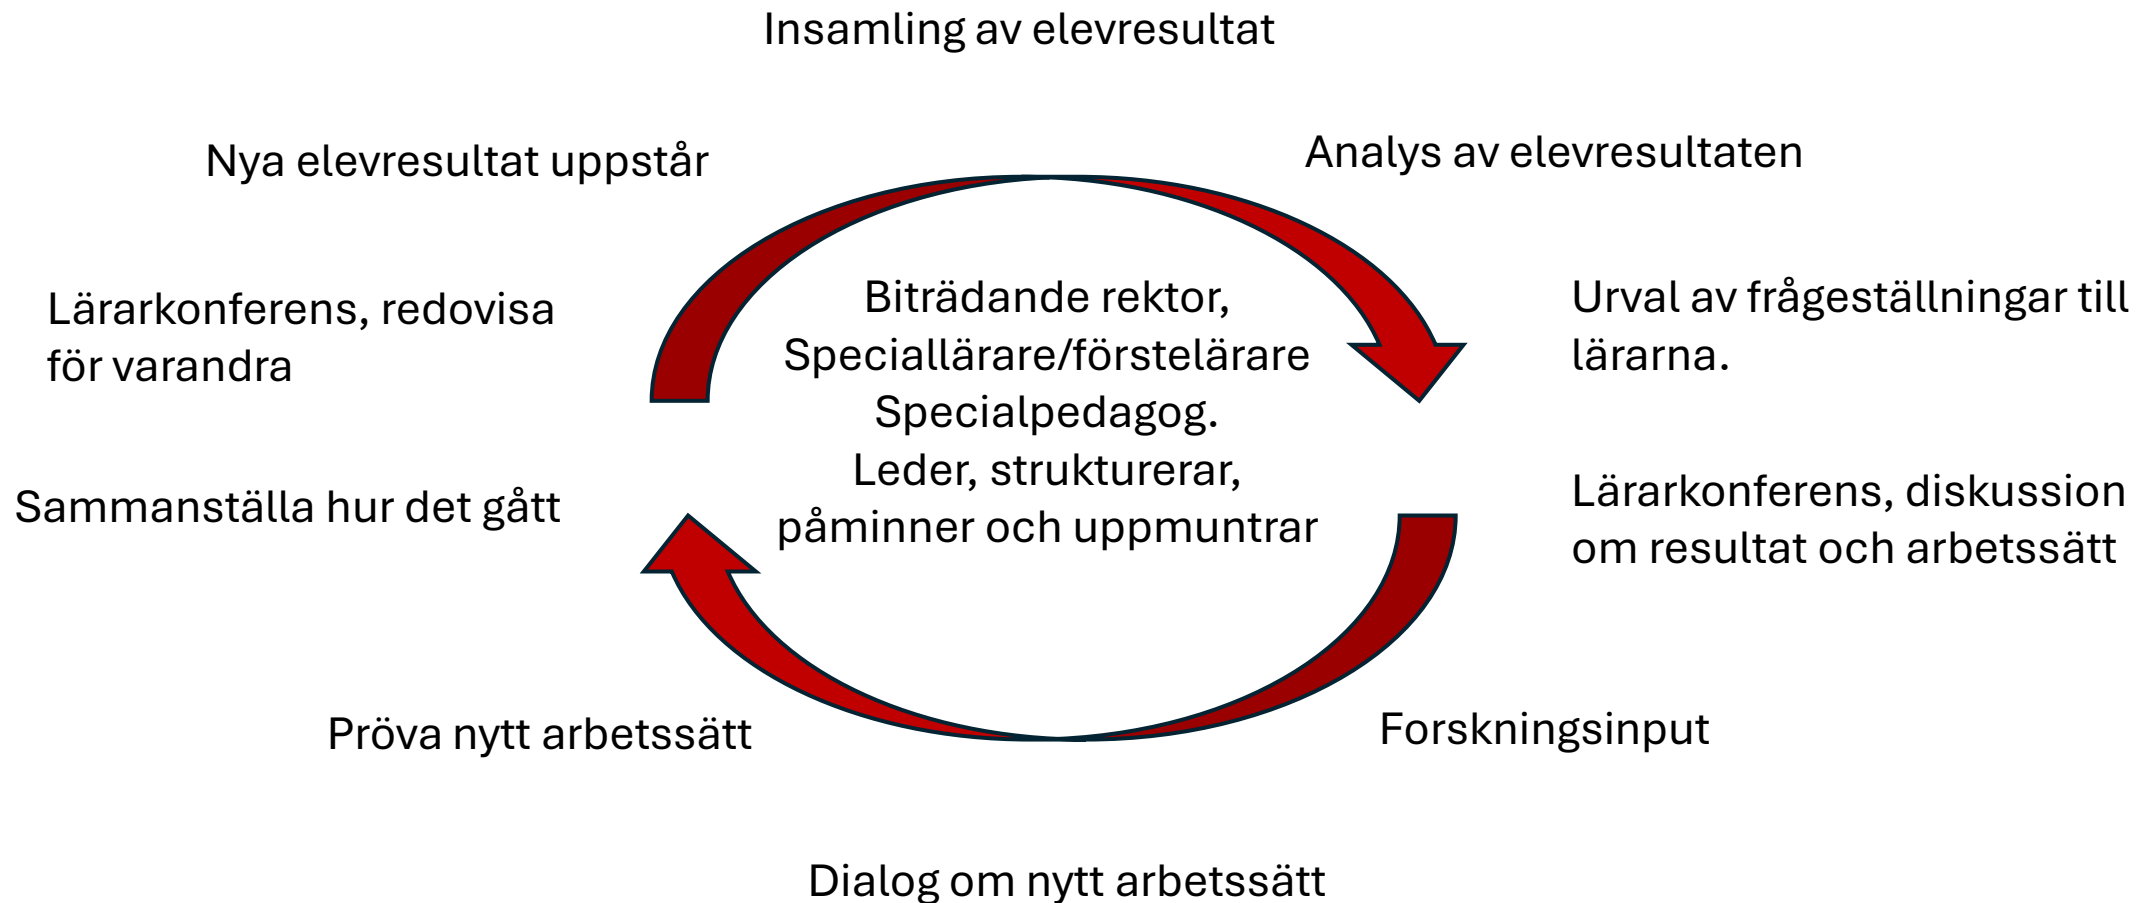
Insamling av elevresultat

Nya elevresultat uppstår

Analys av elevresultaten

Lärarkonferens, redovisa för varandra

Biträdande rektor, Speciallärare/förstelärare Specialpedagog. Leder, strukturerar, påminner och uppmuntrar

Urval av frågeställningar till lärarna.

Sammanställa hur det gått

Lärarkonferens, diskussion om resultat och arbetssätt

Pröva nytt arbetssätt

Forskningsinput

Dialog om nytt arbetssätt